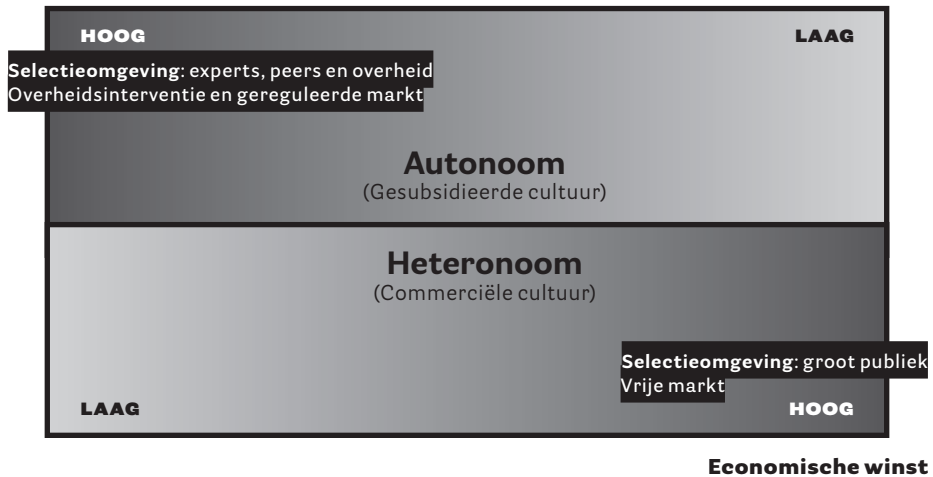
HOOG

LAAG

**Selectieomgeving**: experts, peers en overheid
Overheidsinterventie en gereguleerde markt

**Autonoom**
(Gesubsidieerde cultuur)

**Heteronoom**
(Commerciële cultuur)

**Selectieomgeving**: groot publiek
Vrije markt

LAAG

HOOG

**Economische winst**